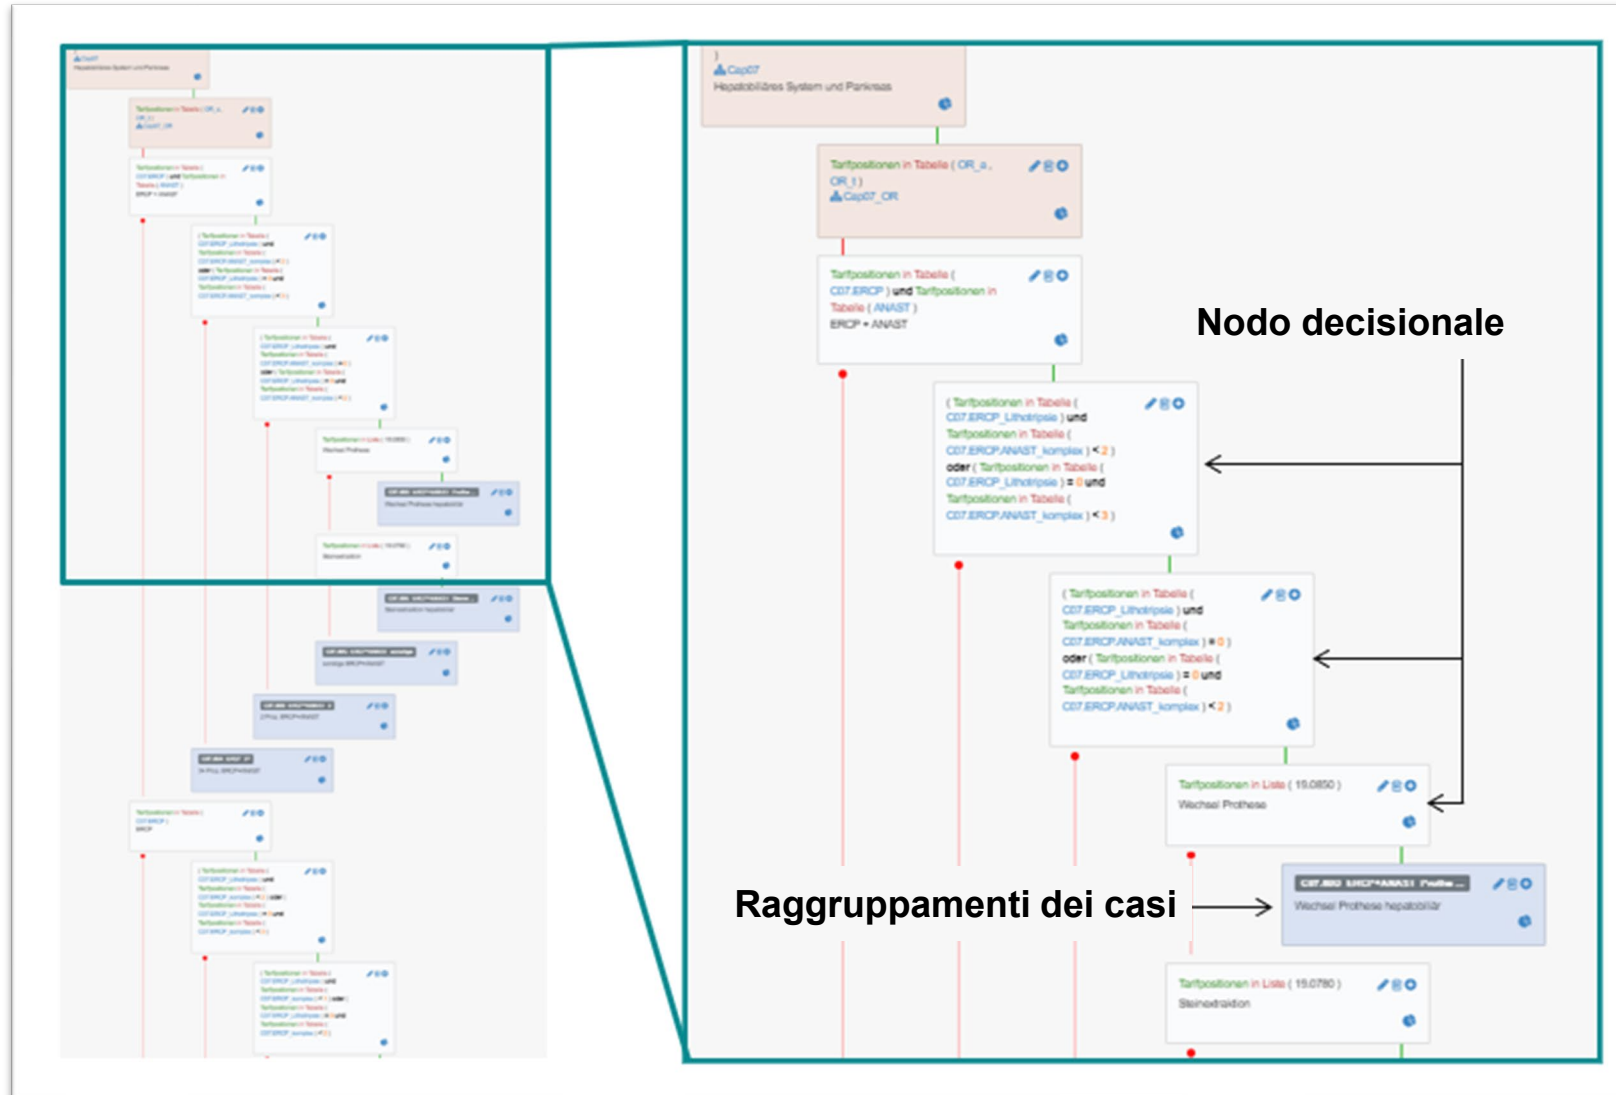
Cap07
Hepatobiliäres System und Pankreas

Tarifpositionen in Tabelle ( OR_a , OR_t )
Cap07_OR

Tarifpositionen in Tabelle ( C07.ERCP ) und Tarifpositionen in Tabelle ( ANAST )
ERCP + ANAST

Nodo decisionale

( Tarifpositionen in Tabelle ( C07.ERCP_Lithotripsie ) und Tarifpositionen in Tabelle ( C07.ERCP.ANAST_komplex ) < 2 ) oder ( Tarifpositionen in Tabelle ( C07.ERCP_Lithotripsie ) = 0 und Tarifpositionen in Tabelle ( C07.ERCP.ANAST_komplex ) < 3 )

( Tarifpositionen in Tabelle ( C07.ERCP_Lithotripsie ) und Tarifpositionen in Tabelle ( C07.ERCP.ANAST_komplex ) = 0 ) oder ( Tarifpositionen in Tabelle ( C07.ERCP_Lithotripsie ) = 0 und Tarifpositionen in Tabelle ( C07.ERCP.ANAST_komplex ) < 2 )

Tarifpositionen in Liste ( 19.0850 )
Wechsel Prothese

Raggruppamenti dei casi

C07.I02 ERCP+ANAST Prothe...
Wechsel Prothese hepatobiliär

Tarifpositionen in Liste ( 19.0780 )
Steinextraktion